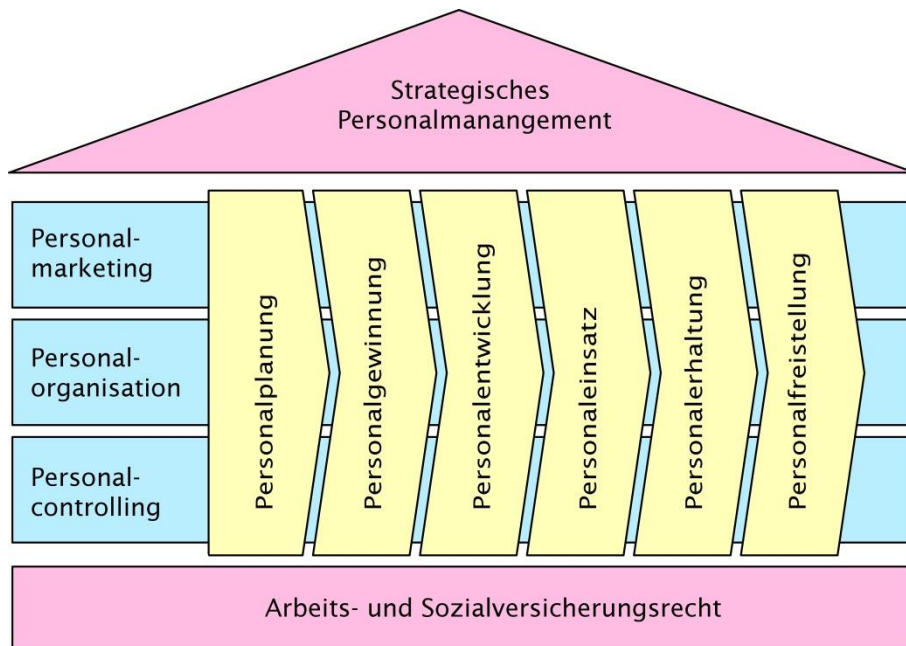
Strategisches Personalmanangement

Personal-marketing

Personal-organisation

Personal-controlling

Personalplanung

Personalgewinnung

Personalentwicklung

Personaleinsatz

Personalerhaltung

Personalfreistellung

Arbeits- und Sozialversicherungsrecht